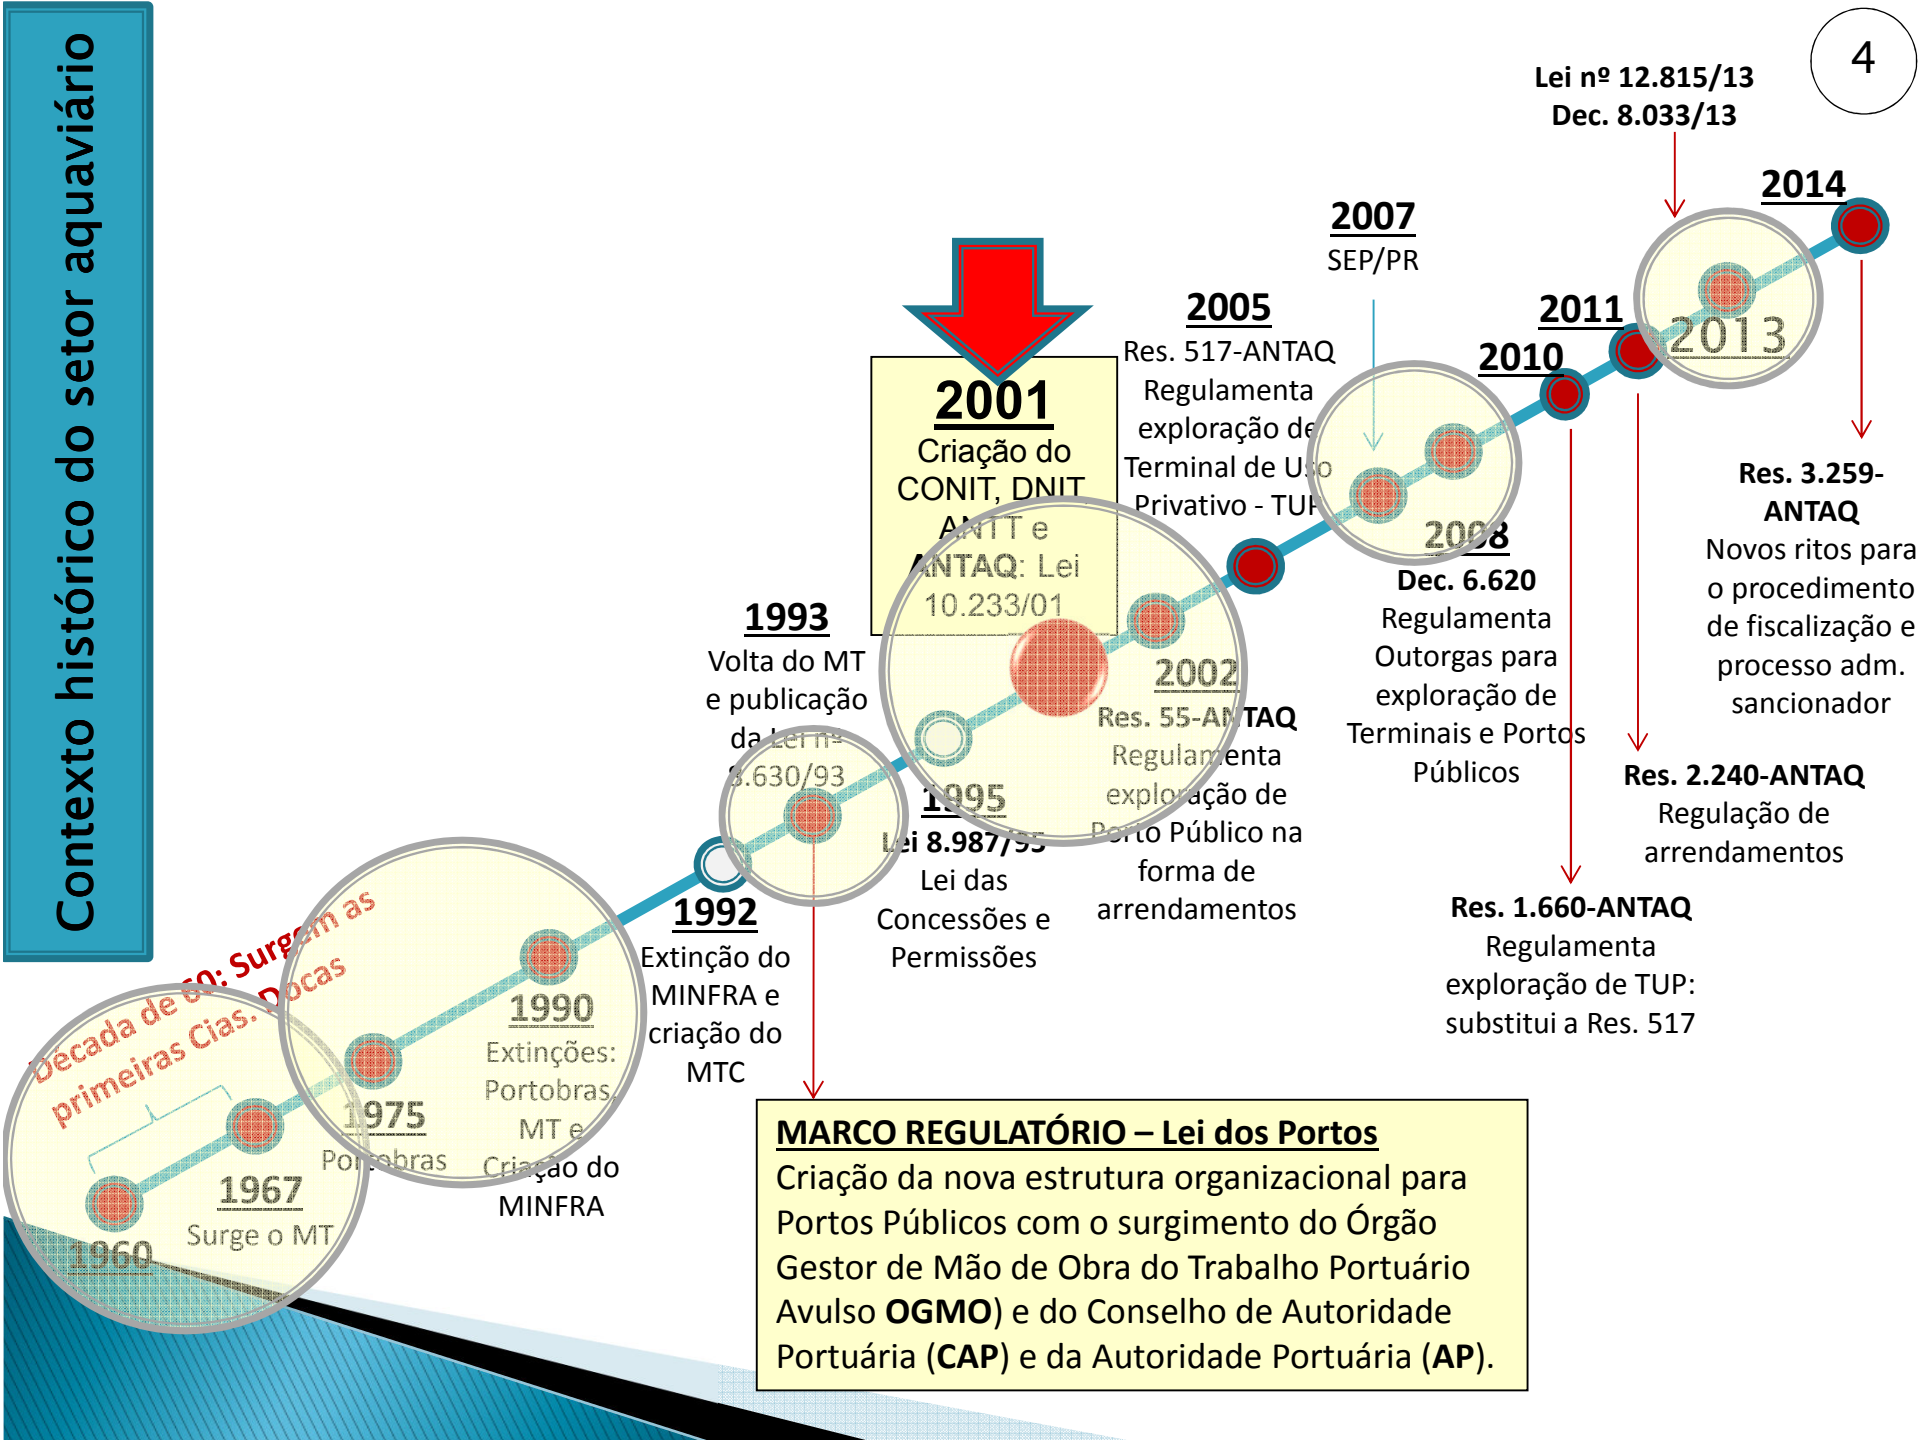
Contexto histórico do setor aquaviário

4

Lei nº 12.815/13
Dec. 8.033/13

2014

2007
SEP/PR

2005
Res. 517-ANTAQ Regulamenta exploração de Terminal de Uso Privativo - TUP

2011

2010

2013

2001
Criação do CONIT, DNIT ANTT e ANTAQ: Lei 10.233/01

2008
Dec. 6.620
Regulamenta Outorgas para exploração de Terminais e Portos Públicos

Res. 3.259-ANTAQ
Novos ritos para o procedimento de fiscalização e processo adm. sancionador

Res. 2.240-ANTAQ
Regulação de arrendamentos

Res. 1.660-ANTAQ
Regulamenta exploração de TUP: substitui a Res. 517

1993
Volta do MT e publicação da Lei nº 8.630/93

2002
Res. 55-ANTAQ
Regulamenta exploração de Porto Público na forma de arrendamentos

1995
Lei 8.987/95
Lei das Concessões e Permissões

1992
Extinção do MINFRA e criação do MTC

Década de 60: Surgem as primeiras Cias. Docas

1990
Extinções: Portobras, MT e Criação do MINFRA

1975
Portobras

1967
Surge o MT

1960

MARCO REGULATÓRIO – Lei dos Portos
Criação da nova estrutura organizacional para Portos Públicos com o surgimento do Órgão Gestor de Mão de Obra do Trabalho Portuário Avulso OGMO) e do Conselho de Autoridade Portuária (CAP) e da Autoridade Portuária (AP).